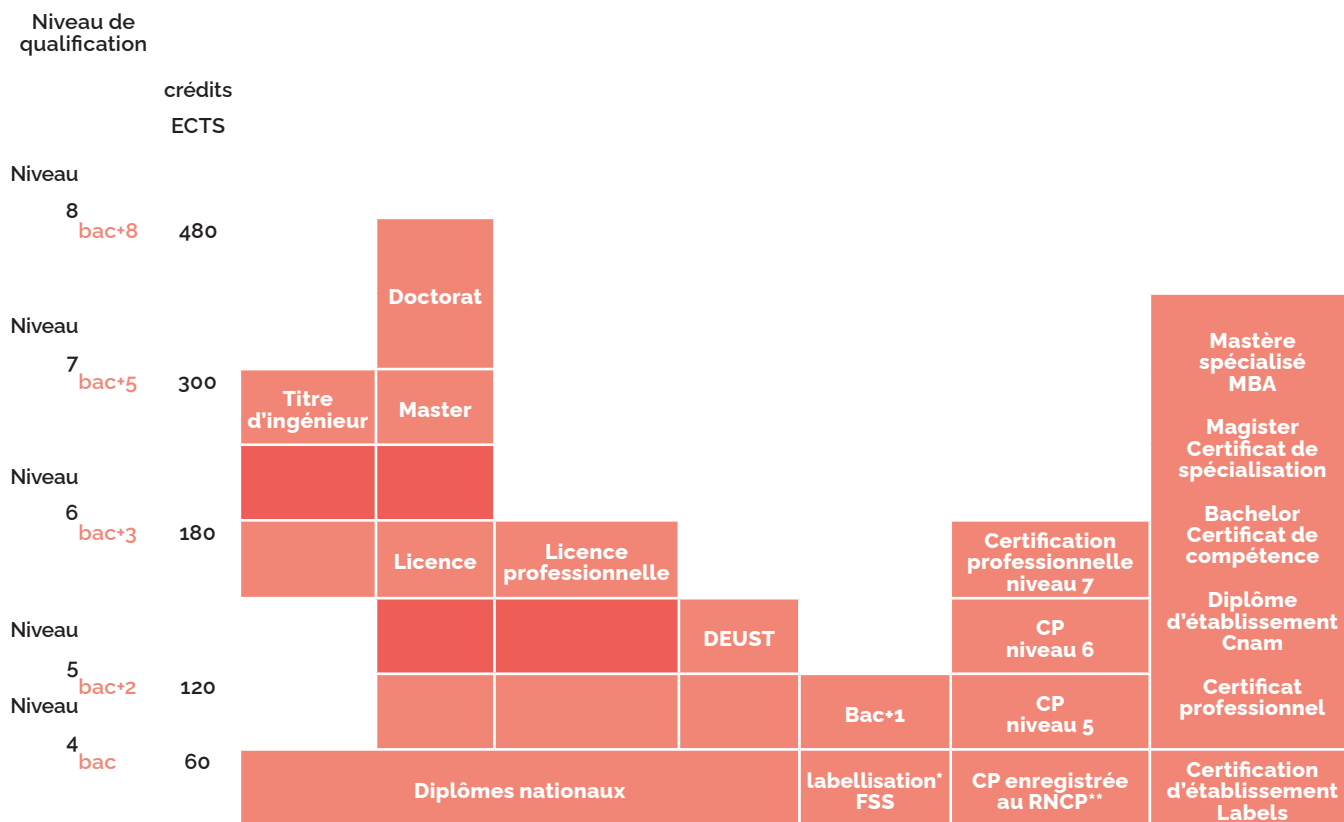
Niveau de qualification

crédits ECTS

Niveau 8 bac+8 480

Niveau 7 bac+5 300

Niveau 6 bac+3 180

Niveau 5 bac+2 120

Niveau 4 bac 60

Doctorat

Titre d'ingénieur

Master

Licence

Licence professionnelle

DEUST

Bac+1

Diplômes nationaux

labellisation* FSS

Certification professionnelle niveau 7

CP niveau 6

CP niveau 5

CP enregistrée au RNCP**

Mastère spécialisé MBA

Magister Certificat de spécialisation

Bachelor Certificat de compétence

Diplôme d'établissement Cnam

Certificat professionnel

Certification d'établissement Labels